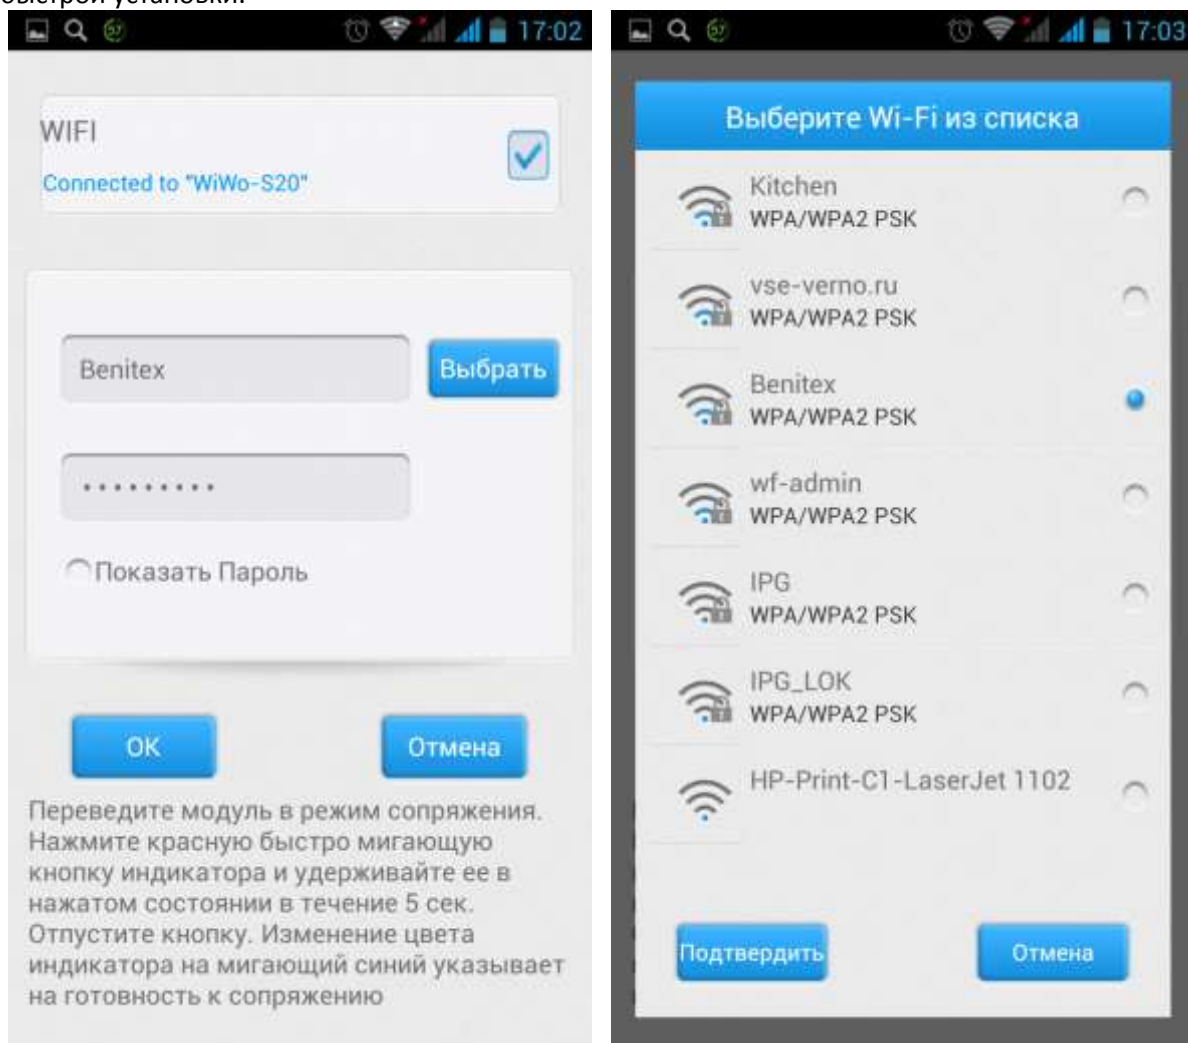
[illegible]

17:02

WIFI

Connected to "WiWo-S20"

Benitex

Выбрать

..........

Показать Пароль

OK

Отмена

Переведите модуль в режим сопряжения. Нажмите красную быстро мигающую кнопку индикатора и удерживайте ее в нажатом состоянии в течение 5 сек. Отпустите кнопку. Изменение цвета индикатора на мигающий синий указывает на готовность к сопряжению

17:03

Выберите Wi-Fi из списка

Kitchen
WPA/WPA2 PSK

vse-verno.ru
WPA/WPA2 PSK

Benitex
WPA/WPA2 PSK

wf-admin
WPA/WPA2 PSK

IPG
WPA/WPA2 PSK

IPG_LOK
WPA/WPA2 PSK

HP-Print-C1-LaserJet 1102

Подтвердить

Отмена